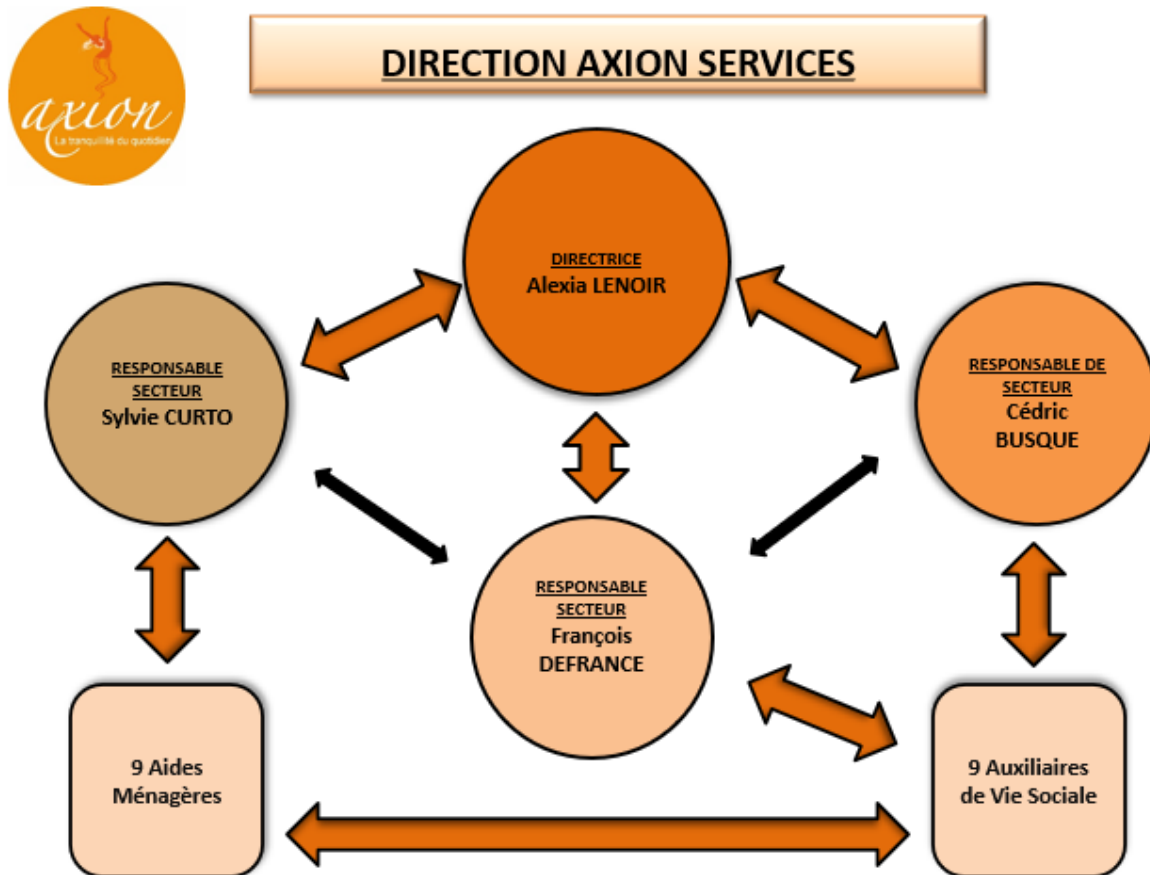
axion
La tranquillité du quotidien

DIRECTION AXION SERVICES

DIRECTRICE
Alexia LENOIR

RESPONSABLE SECTEUR
Sylvie CURTO

RESPONSABLE DE SECTEUR
Cédric BUSQUE

RESPONSABLE SECTEUR
François DEFRANCE

9 Aides Ménagères

9 Auxiliaires de Vie Sociale